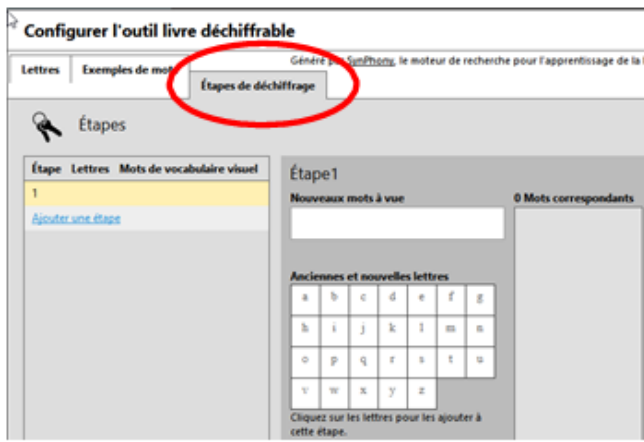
Configurer l'outil livre déchiffrable

Lettres | Exemples de mot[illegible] | Étapes de déchiffrage

Généré par SynPhony, le moteur de recherche pour l'apprentissage de la l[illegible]

Étapes

| Étape | Lettres | Mots de vocabulaire visuel |
|---|---|---|
| 1 | | |

Ajouter une étape

Étape1

Nouveaux mots à vue

0 Mots correspondants

Anciennes et nouvelles lettres

| a | b | c | d | e | f | g |
|---|---|---|---|---|---|---|
| h | i | j | k | l | m | n |
| o | p | q | r | s | t | u |
| v | w | x | y | z | | |

Cliquez sur les lettres pour les ajouter à cette étape.